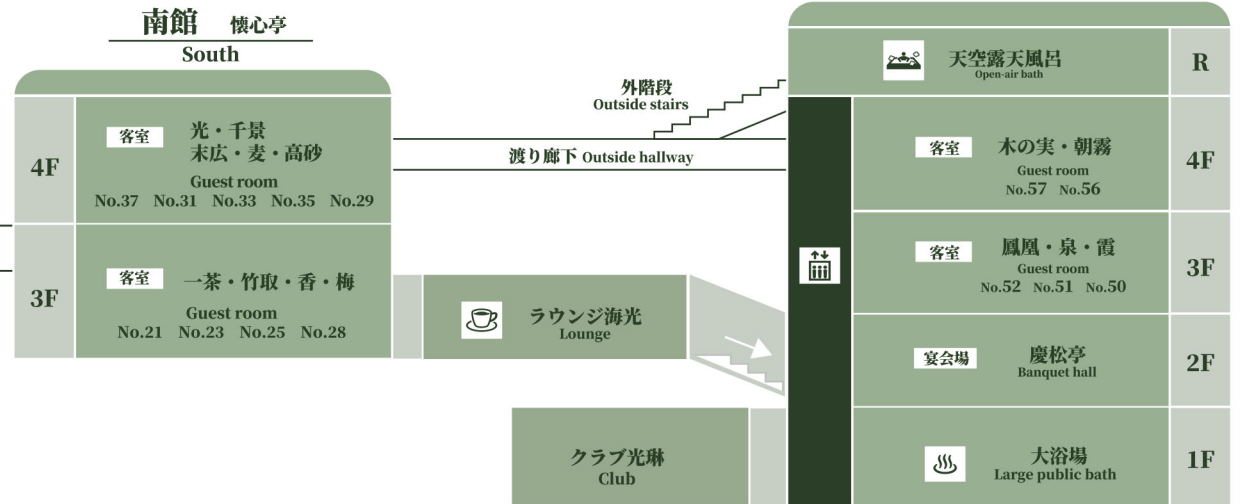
南館 懐心亭
South

4F
客室 光・千景
末広・麦・高砂
Guest room
No.37 No.31 No.33 No.35 No.29

3F
客室 一茶・竹取・香・梅
Guest room
No.21 No.23 No.25 No.28

外階段
Outside stairs

渡り廊下 Outside hallway

ラウンジ海光
Lounge

クラブ光琳
Club

天空露天風呂
Open-air bath
R

客室 木の実・朝霧
Guest room
No.57 No.56
4F

客室 鳳凰・泉・霞
Guest room
No.52 No.51 No.50
3F

宴会場 慶松亭
Banquet hall
2F

大浴場
Large public bath
1F